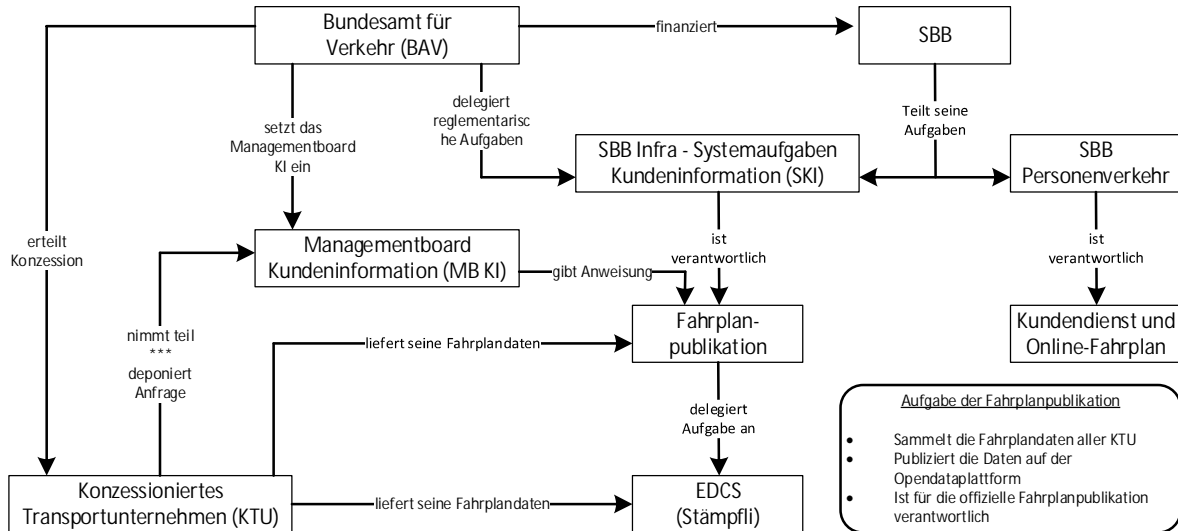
Bundesamt für Verkehr (BAV)

finanziert

SBB

delegiert reglementarische Aufgaben

Teilt seine Aufgaben

setzt das Managementboard KI ein

SBB Infra - Systemaufgaben Kundeninformation (SKI)

SBB Personenverkehr

erteilt Konzession

Managementboard Kundeninformation (MB KI)

ist verantwortlich

ist verantwortlich

gibt Anweisung

nimmt teil
***
deponiert Anfrage

Kundendienst und Online-Fahrplan

liefert seine Fahrplandaten

Fahrplanpublikation

delegiert Aufgabe an

Aufgabe der Fahrplanpublikation

- Sammelt die Fahrplandaten aller KTU
- Publiziert die Daten auf der Opendataplattform
- Ist für die offizielle Fahrplanpublikation verantwortlich

Konzessioniertes Transportunternehmen (KTU)

liefert seine Fahrplandaten

EDCS (Stämpfli)